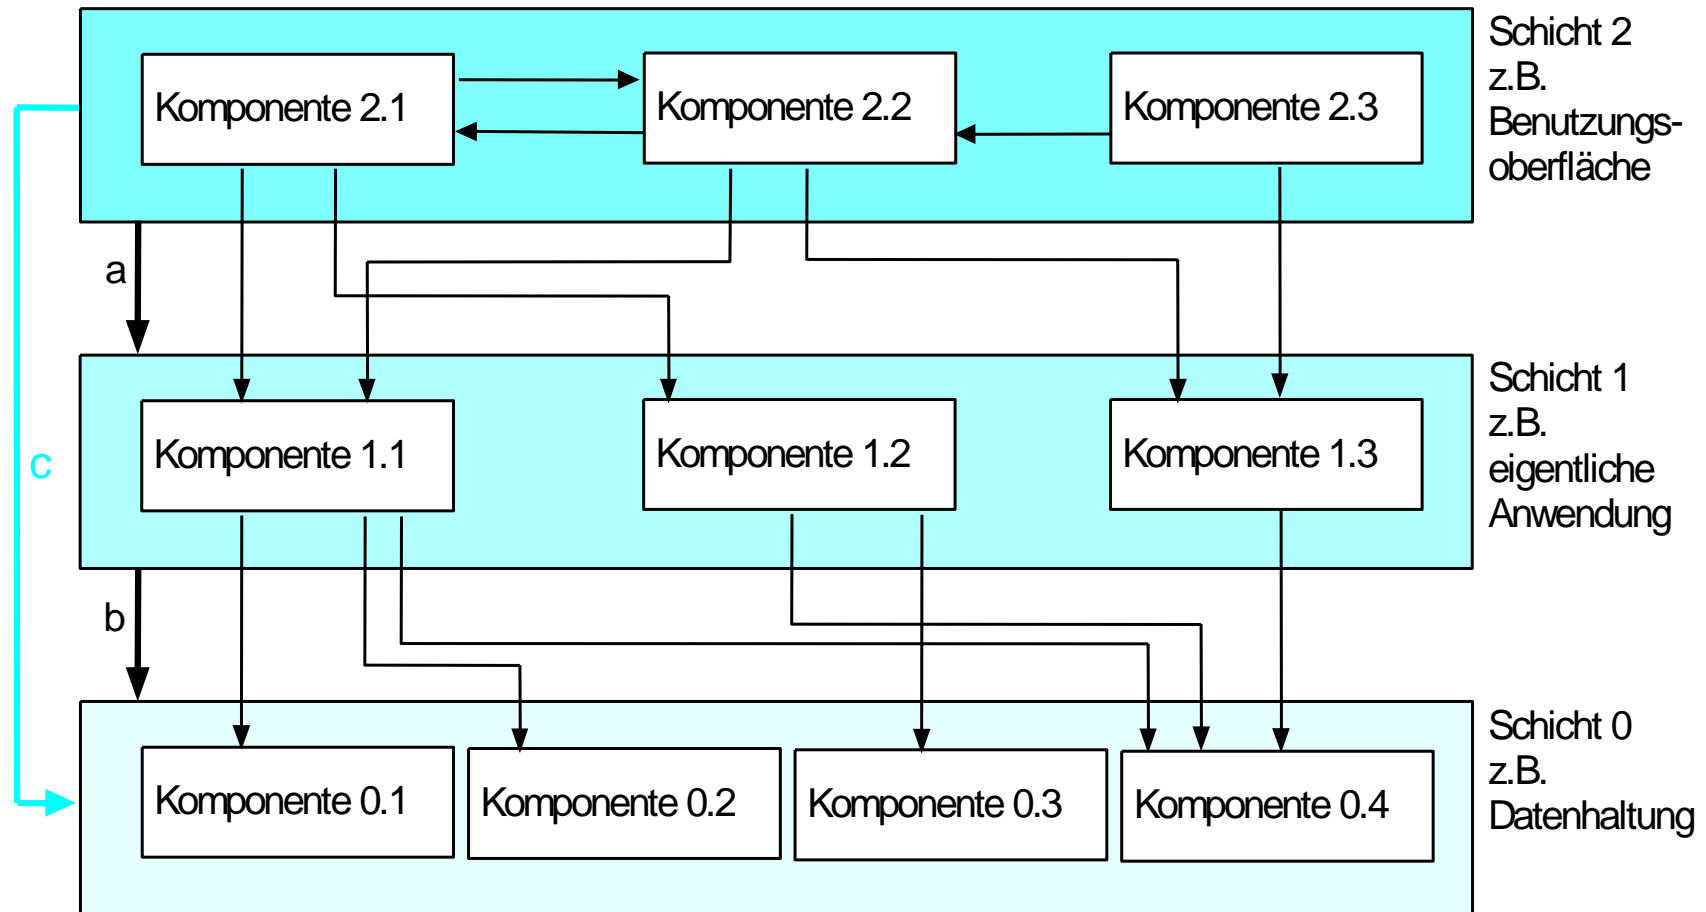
Komponente 2.1
Komponente 2.2
Komponente 2.3

Schicht 2
z.B.
Benutzungsoberfläche

a

c

Komponente 1.1
Komponente 1.2
Komponente 1.3

Schicht 1
z.B.
eigentliche
Anwendung

b

Komponente 0.1
Komponente 0.2
Komponente 0.3
Komponente 0.4

Schicht 0
z.B.
Datenhaltung